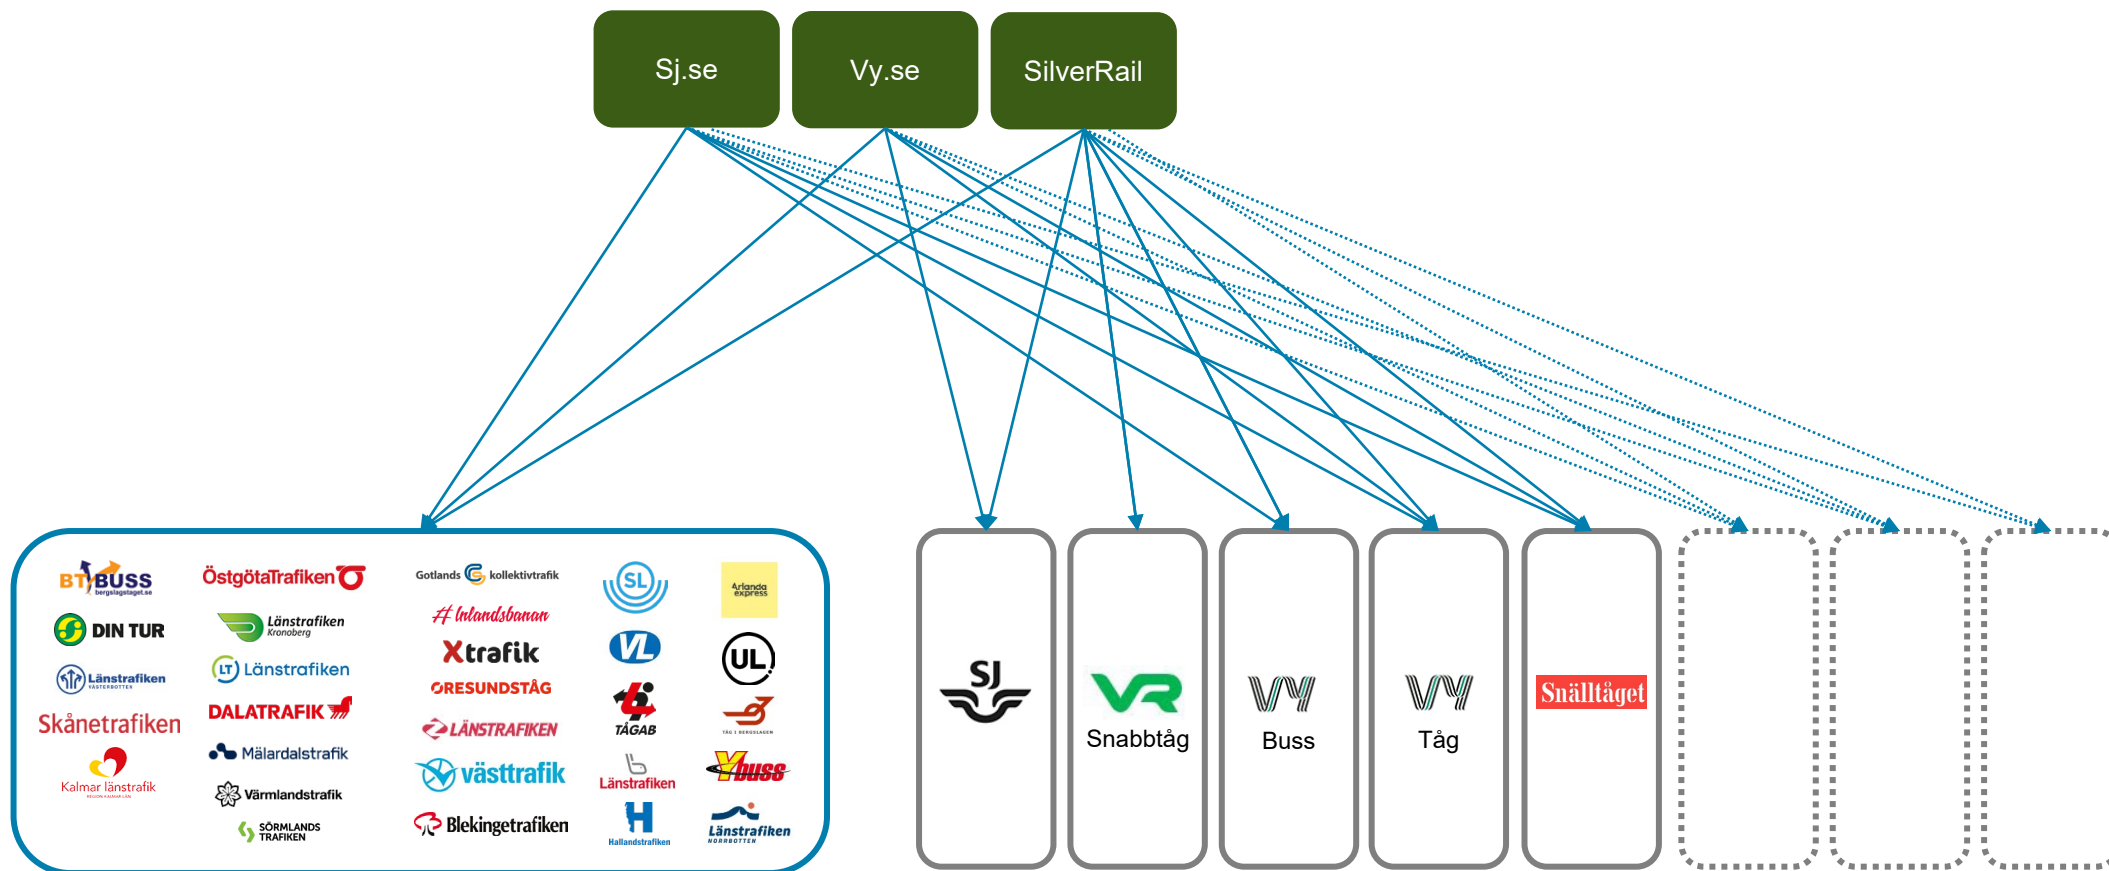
Sj.se

Vy.se

SilverRail

BT BUSS bergslagstaget.se

DIN TUR

Länstrafiken Västerbotten

Skånetrafiken

Kalmar länstrafik

ÖstgötaTrafiken

Länstrafiken Kronoberg

LT Länstrafiken

DALATRAFIK

Mälardalstrafik

Värmlandstrafik

SÖRMLANDS TRAFIKEN

Gotlands kollektivtrafik

Inlandsbanan

Xtrafik

ØRESUNDSTÅG

LÄNSTRAFIKEN

västtrafik

Blekingetrafiken

SL

VL

TÅGAB

Länstrafiken

Hallandstrafiken

Arlanda express

UL

TÅG I BERGSLAGEN

Y buss

Länstrafiken NORRBOTTEN

SJ

VR Snabbtåg

VY Buss

VY Tåg

Snälltåget